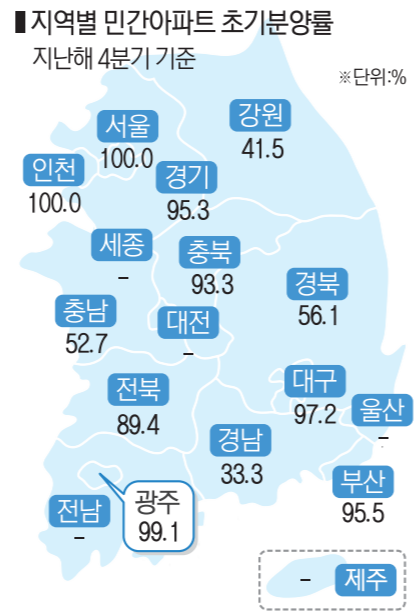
지역별 민간아파트 초기분양률
지난해 4분기 기준

※단위:%

서울
100.0

강원
41.5

인천
100.0

경기
95.3

세종
–

충북
93.3

경북
56.1

충남
52.7

대전
–

전북
89.4

대구
97.2

울산
–

경남
33.3

부산
95.5

광주
99.1

전남
–

–
제주